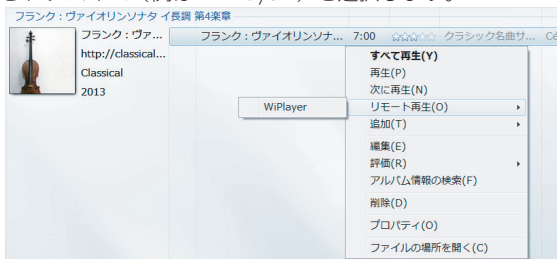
フランク：ヴァイオリンソナタ イ長調 第4楽章

フランク：ヴァ...
http://classical...
Classical
2013

フランク：ヴァイオリンソナ... 7:00 クラシック名曲サ... Ce

すべて再生(Y)
再生(P)
次に再生(N)
リモート再生(O)
追加(T)
編集(E)
評価(R)
アルバム情報の検索(F)
削除(D)
プロパティ(O)
ファイルの場所を開く(C)

WiPlayer